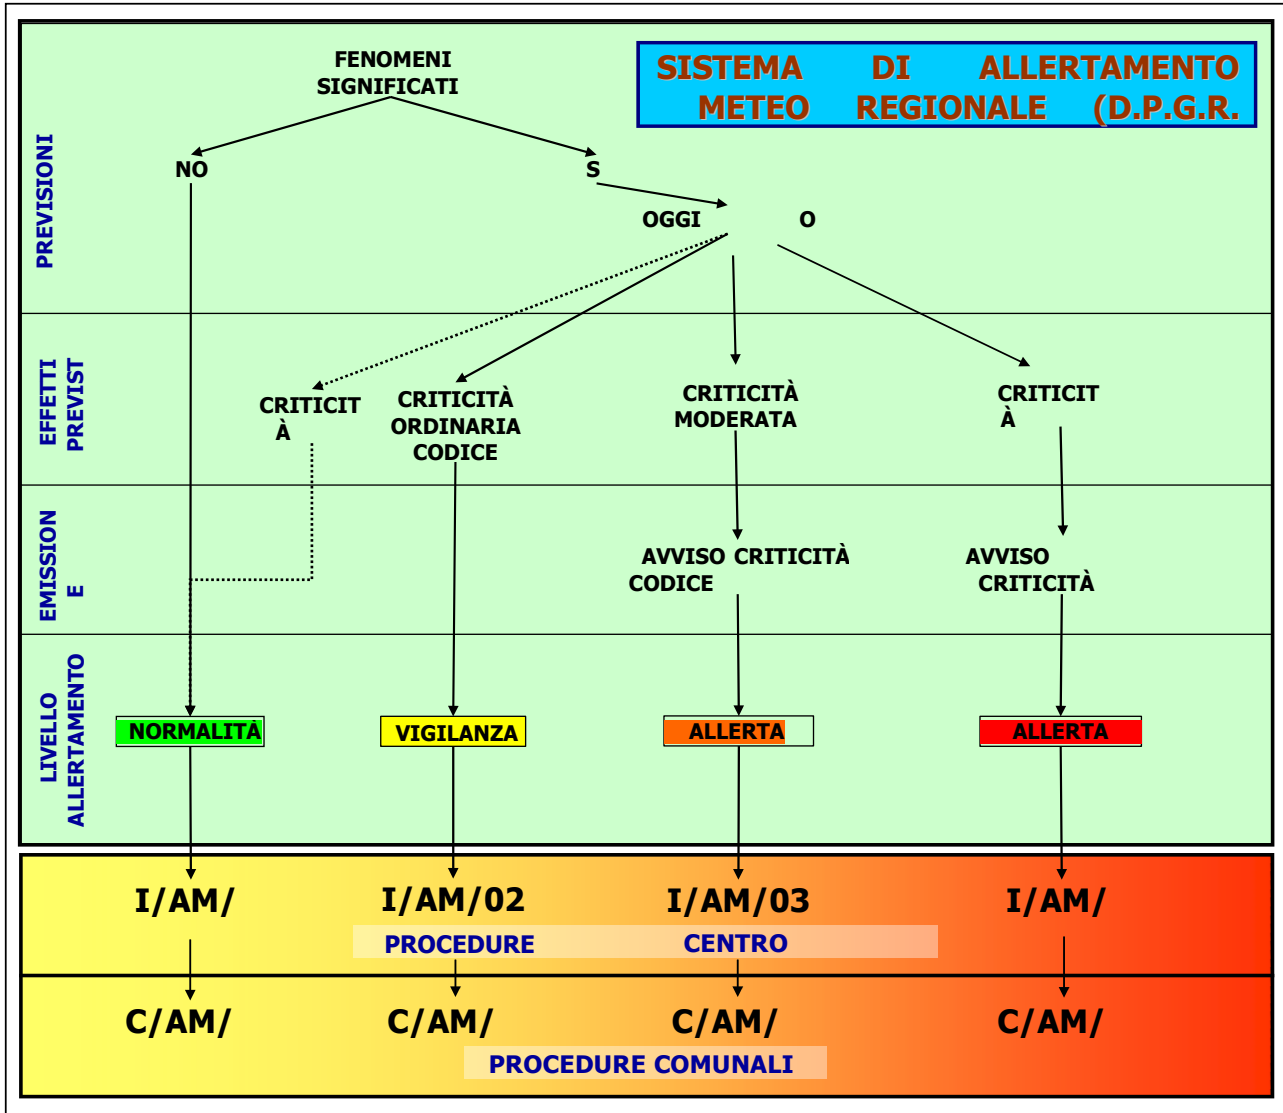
SISTEMA DI ALLERTAMENTO METEO REGIONALE (D.P.G.R.

PREVISIONI

FENOMENI SIGNIFICATI

NO

S

OGGI O

EFFETTI PREVIST

CRITICIT À

CRITICITÀ ORDINARIA CODICE

CRITICITÀ MODERATA

CRITICIT À

EMISSION E

AVVISO CRITICITÀ CODICE

AVVISO CRITICITÀ

LIVELLO ALLERTAMENTO

NORMALITÀ

VIGILANZA

ALLERTA

ALLERTA

I/AM/

I/AM/02

I/AM/03

I/AM/

PROCEDURE CENTRO

C/AM/

C/AM/

C/AM/

C/AM/

PROCEDURE COMUNALI